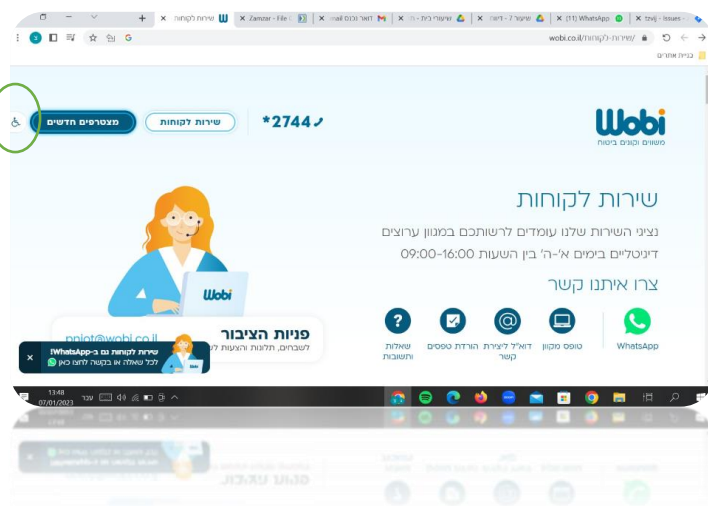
שירות לקוחות | Zamzar - File | דואר נכנס mail | שיעורי בית | שיעור 7 - דיווח | (11) WhatsApp | tzvij - Issues

wobi.co.il/שירות-לקוחות/

בניית אתרים

Wobi
משווים וקונים ביטוח

*2744

שירות לקוחות

מצטרפים חדשים

שירות לקוחות

נציגי השירות שלנו עומדים לרשותכם במגוון ערוצים דיגיטליים בימים א'-ה' בין השעות 09:00-16:00

צרו איתנו קשר

WhatsApp

טופס מקוון

דוא"ל ליצירת קשר

הורדת טפסים

שאלות ותשובות

Wobi

פניות הציבור
לשבחים, תלונות והצעות ל

pniot@wobi.co.il

שירות לקוחות גם ב-WhatsApp!
לכל שאלה או בקשה לחצו כאן

עבר

13:48
07/01/2023